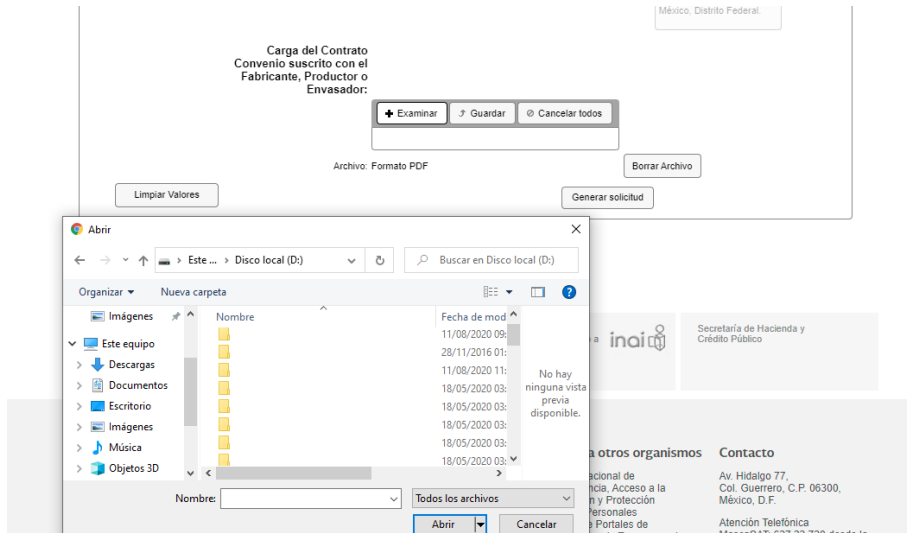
México, Distrito Federal.

Carga del Contrato Convenio suscrito con el Fabricante, Productor o Envasador:

Examinar
Guardar
Cancelar todos

Archivo: Formato PDF
Borrar Archivo

Limpiar Valores
Generar solicitud

Abrir

Este ... › Disco local (D:)
Buscar en Disco local (D:)

Organizar
Nueva carpeta

Imágenes
Este equipo
Descargas
Documentos
Escritorio
Imágenes
Música
Objetos 3D

| Nombre | Fecha de mod |
|---|---|
| | 11/08/2020 09: |
| | 28/11/2016 01: |
| | 11/08/2020 11: |
| | 18/05/2020 03: |
| | 18/05/2020 03: |
| | 18/05/2020 03: |
| | 18/05/2020 03: |
| | 18/05/2020 03: |

No hay ninguna vista previa disponible.

Nombre:
Todos los archivos
Abrir
Cancelar

inai

Secretaría de Hacienda y Crédito Público

a otros organismos
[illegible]acional de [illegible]ncia, Acceso a la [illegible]n y Protección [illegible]Personales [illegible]e Portales de

Contacto
Av. Hidalgo 77, Col. Guerrero, C.P. 06300, México, D.F.

Atención Telefónica
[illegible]